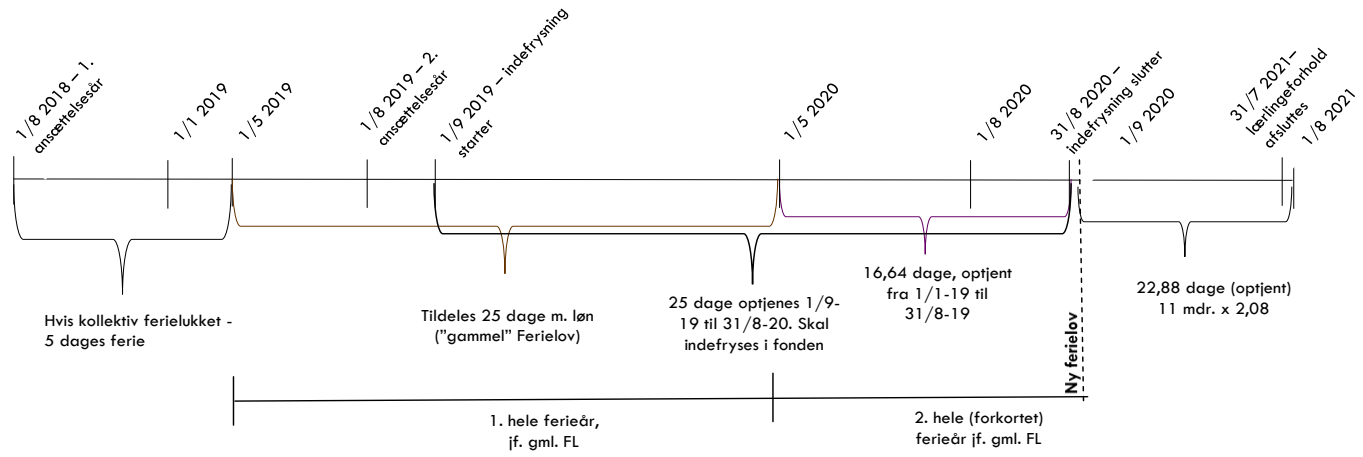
1/8 2018 – 1. ansættelsesår

1/1 2019

1/5 2019

1/8 2019 – 2. ansættelsesår

1/9 2019 – indefrysning starter

1/5 2020

1/8 2020

31/8 2020 – indefrysning slutter

1/9 2020

31/7 2021– lærlingeforhold afsluttes

1/8 2021

Hvis kollektiv ferielukket - 5 dages ferie

Tildeles 25 dage m. løn ("gammel" Ferielov)

25 dage optjenes 1/9-19 til 31/8-20. Skal indefryses i fonden

16,64 dage, optjent fra 1/1-19 til 31/8-19

22,88 dage (optjent) 11 mdr. x 2,08

Ny ferielov

1. hele ferieår, jf. gml. FL

2. hele (forkortet) ferieår jf. gml. FL